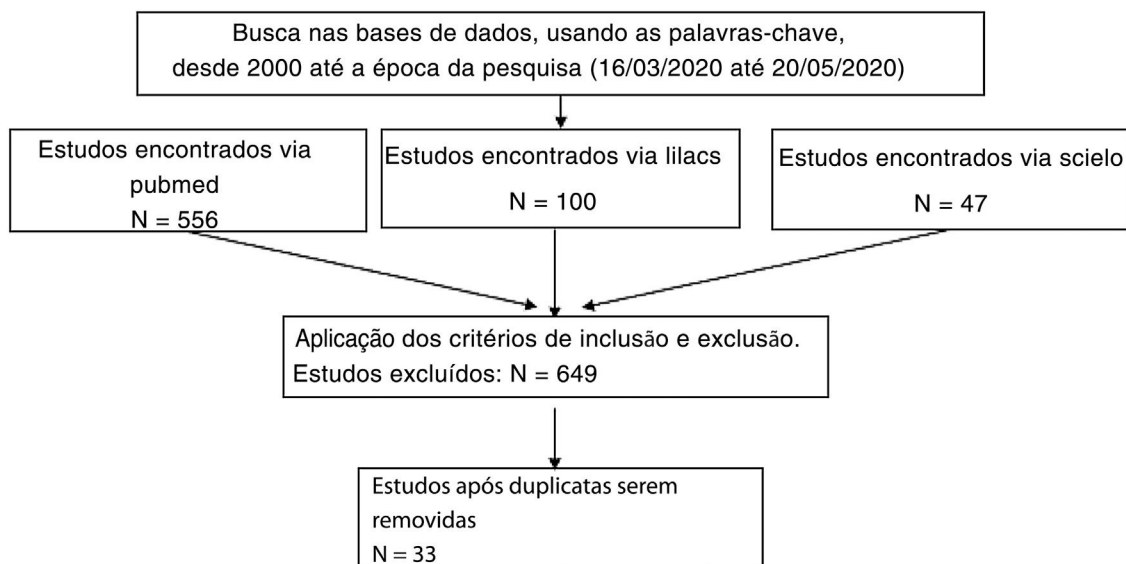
Busca nas bases de dados, usando as palavras-chave, desde 2000 até a época da pesquisa (16/03/2020 até 20/05/2020)

Estudos encontrados via pubmed
N = 556

Estudos encontrados via lilacs
N = 100

Estudos encontrados via scielo
N = 47

Aplicação dos critérios de inclusão e exclusão.
Estudos excluídos: N = 649

Estudos após duplicatas serem removidas
N = 33